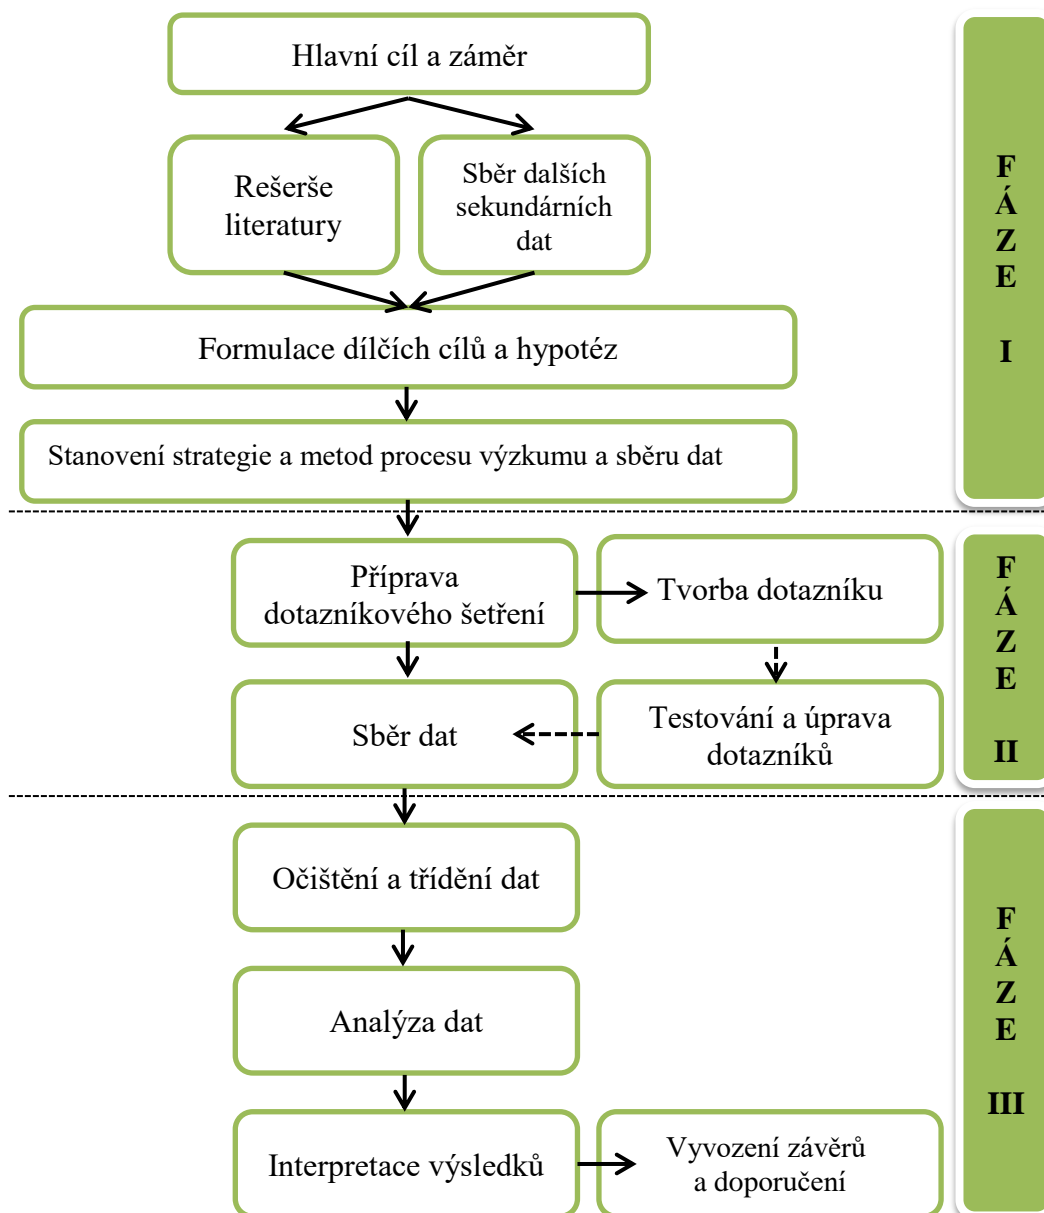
Hlavní cíl a záměr

Rešerše literatury

Sběr dalších sekundárních dat

Formulace dílčích cílů a hypotéz

Stanovení strategie a metod procesu výzkumu a sběru dat

FÁZE I

Příprava dotazníkového šetření

Tvorba dotazníku

Sběr dat

Testování a úprava dotazníků

FÁZE II

Očištění a třídění dat

Analýza dat

Interpretace výsledků

Vyvození závěrů a doporučení

FÁZE III